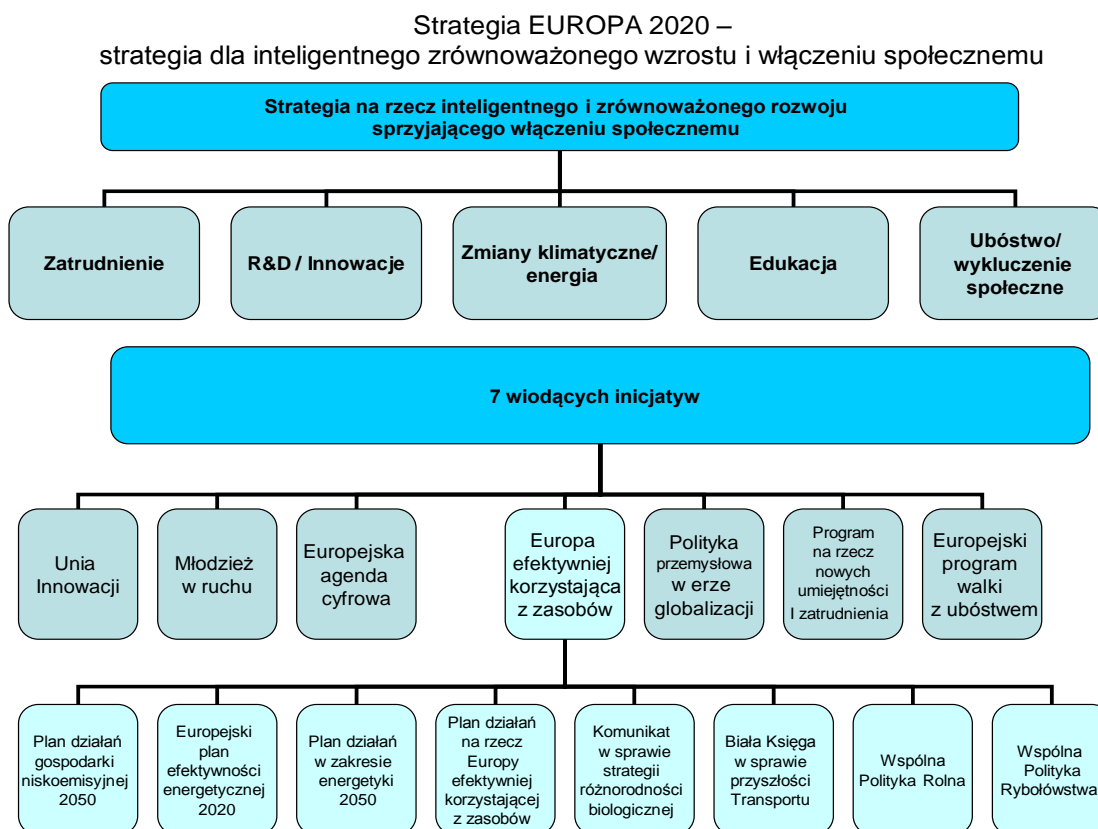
Strategia EUROPA 2020 –
strategia dla inteligentnego zrównoważonego wzrostu i włączeniu społecznemu

Strategia na rzecz inteligentnego i zrównoważonego rozwoju sprzyjającego włączeniu społecznemu

Zatrudnienie

R&D / Innowacje

Zmiany klimatyczne/ energia

Edukacja

Ubóstwo/ wykluczenie społeczne

7 wiodących inicjatyw

Unia Innowacji

Młodzież w ruchu

Europejska agenda cyfrowa

Europa efektywniej korzystająca z zasobów

Polityka przemysłowa w erze globalizacji

Program na rzecz nowych umiejętności I zatrudnienia

Europejski program walki z ubóstwem

Plan działań gospodarki niskoemisyjnej 2050

Europejski plan efektywności energetycznej 2020

Plan działań w zakresie energetyki 2050

Plan działań na rzecz Europy efektywniej korzystającej z zasobów

Komunikat w sprawie strategii różnorodności biologicznej

Biała Księga w sprawie przyszłości Transportu

Wspólna Polityka Rolna

Wspólna Polityka Rybołówstwa